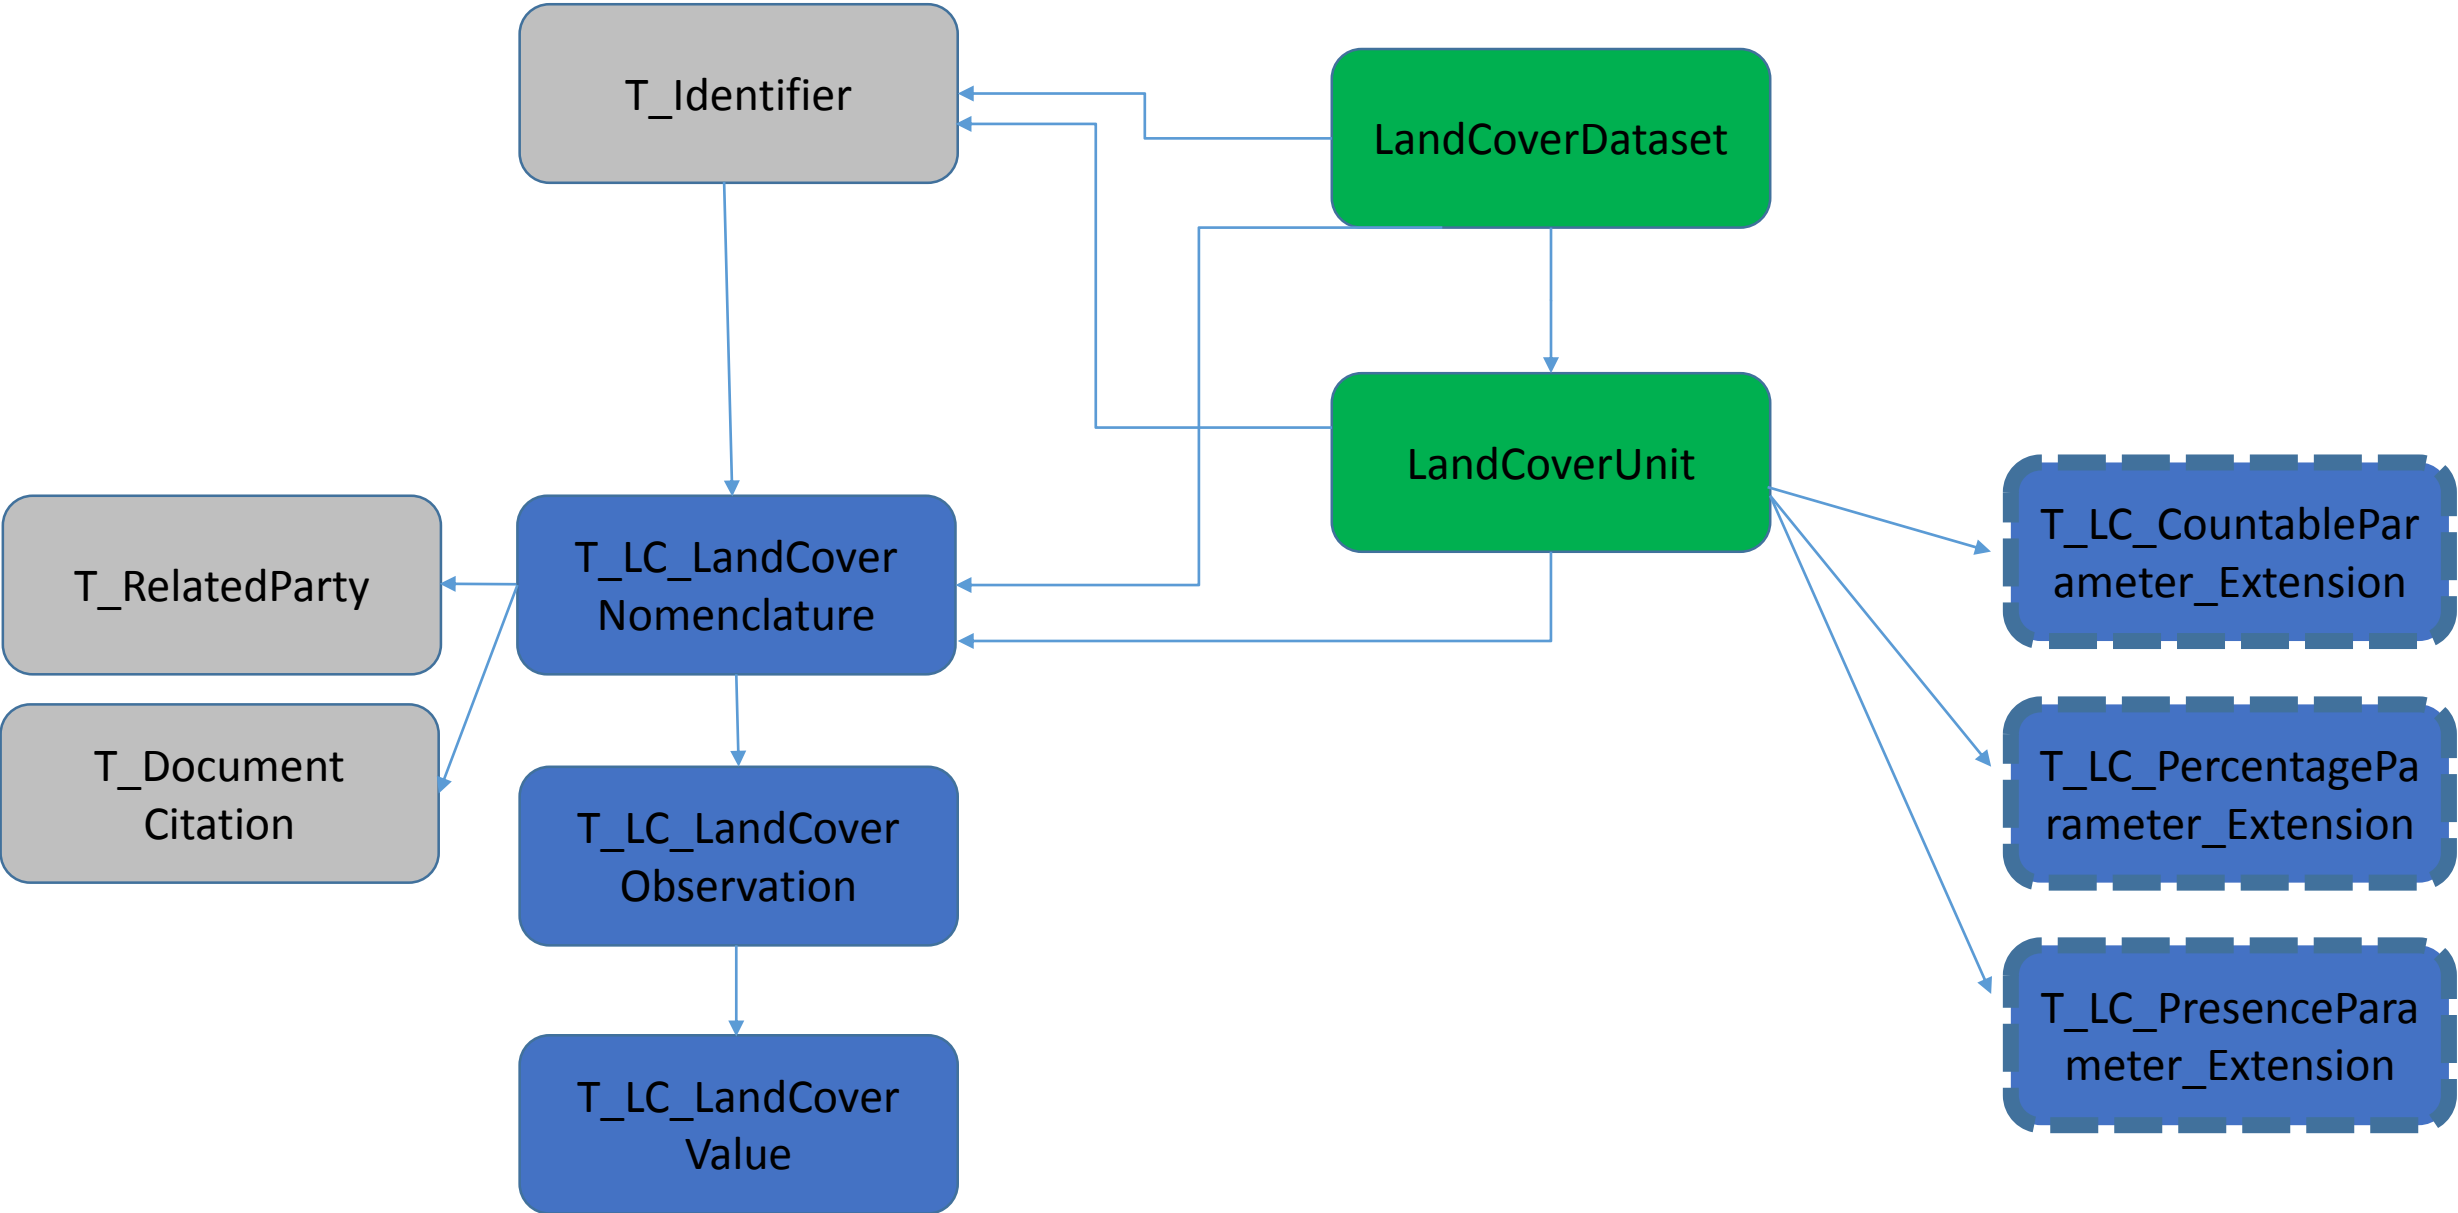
T_Identifier

LandCoverDataset

LandCoverUnit

T_RelatedParty

T_LC_LandCover Nomenclature

T_Document Citation

T_LC_LandCover Observation

T_LC_LandCover Value

T_LC_CountableParameter_Extension

T_LC_PercentageParameter_Extension

T_LC_PresenceParameter_Extension